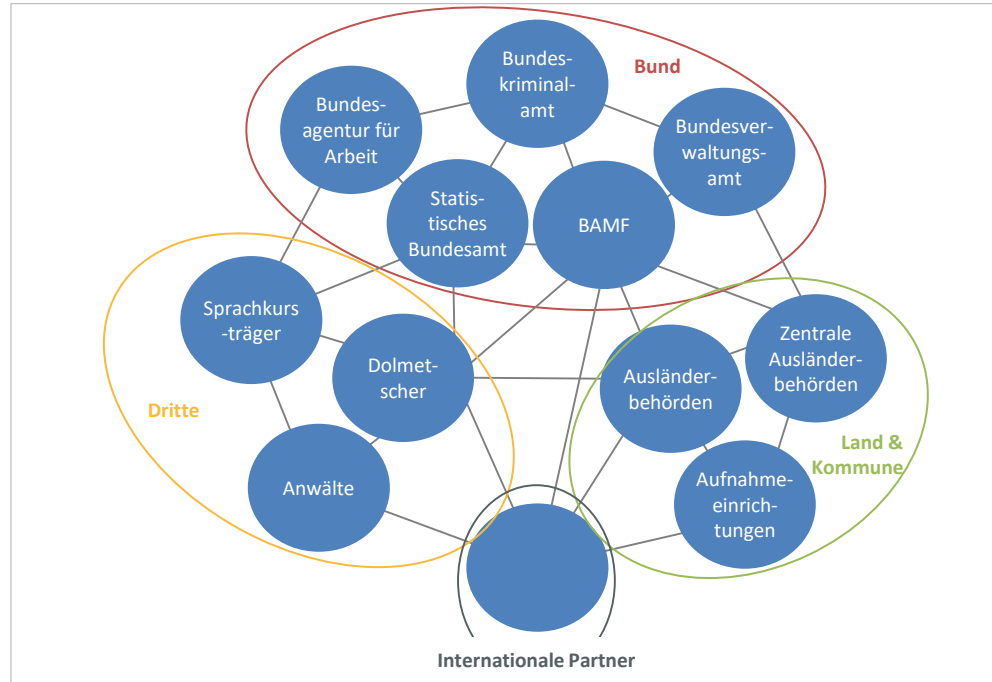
Bund

Bundeskriminalamt

Bundesagentur für Arbeit

Bundesverwaltungsamt

Statistisches Bundesamt

BAMF

Sprachkurs-träger

Dolmetscher

Dritte

Anwälte

Zentrale Ausländerbehörden

Ausländerbehörden

Land & Kommune

Aufnahmeeinrichtungen

Internationale Partner